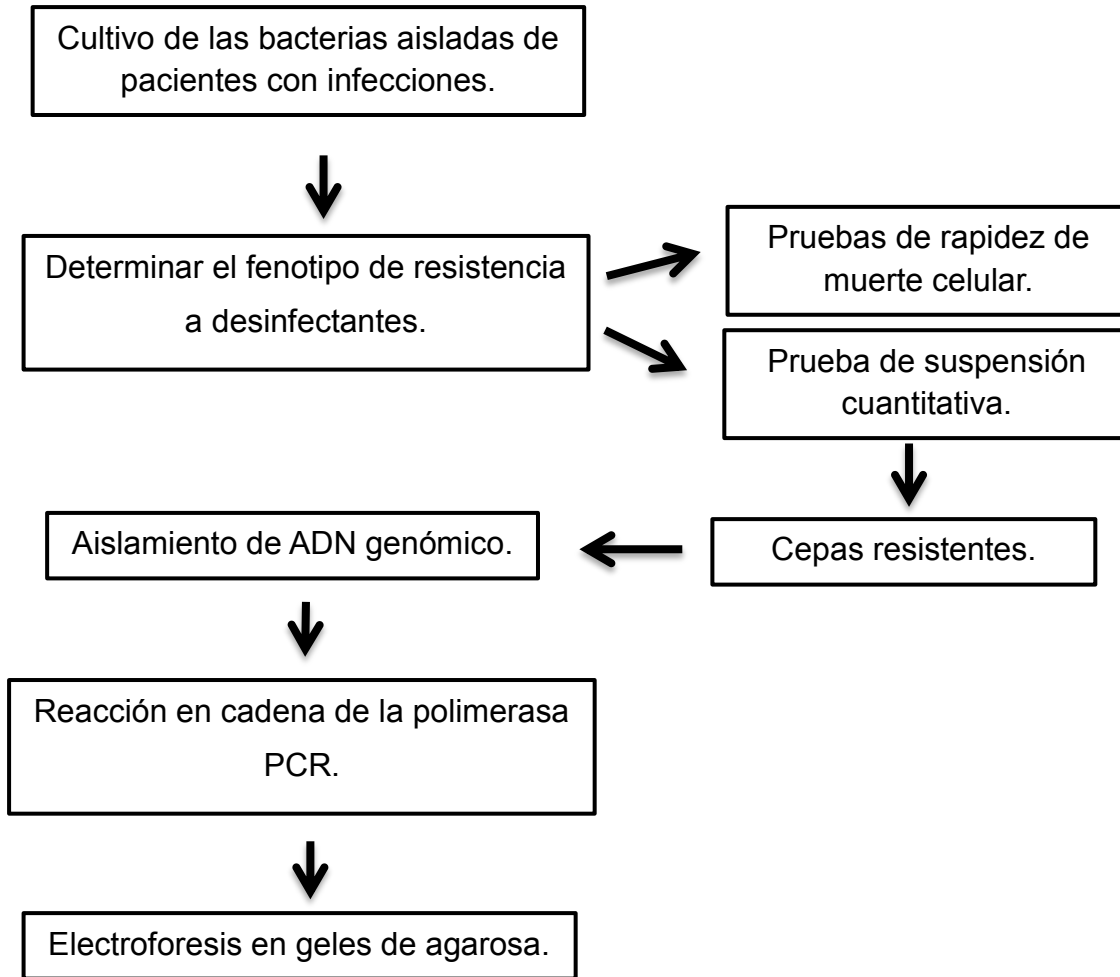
Cultivo de las bacterias aisladas de pacientes con infecciones.

Determinar el fenotipo de resistencia a desinfectantes.

Pruebas de rapidez de muerte celular.

Prueba de suspensión cuantitativa.

Cepas resistentes.

Aislamiento de ADN genómico.

Reacción en cadena de la polimerasa PCR.

Electroforesis en geles de agarosa.